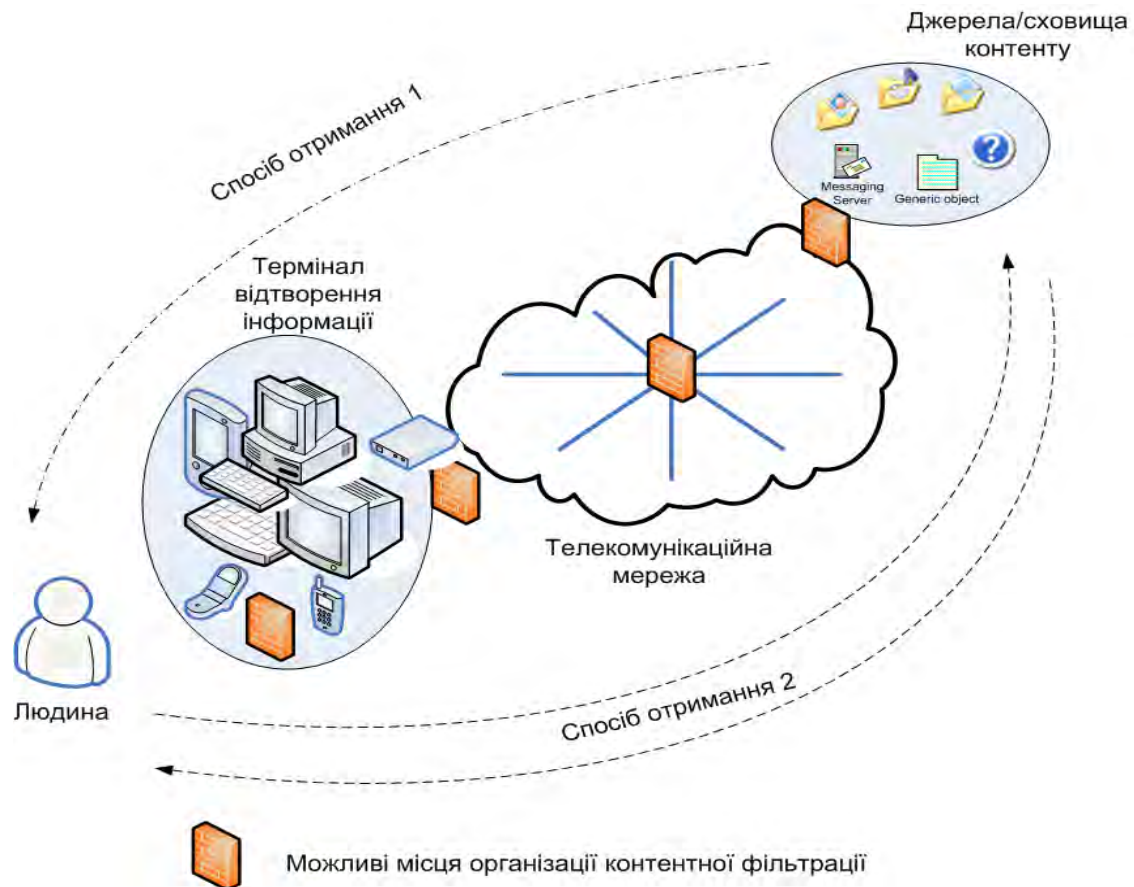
Джерела/сховища контенту

Messaging Server

Generic object

Спосіб отримання 1

Термінал відтворення інформації

Телекомунікаційна мережа

Людина

Спосіб отримання 2

Можливі місця організації контентної фільтрації